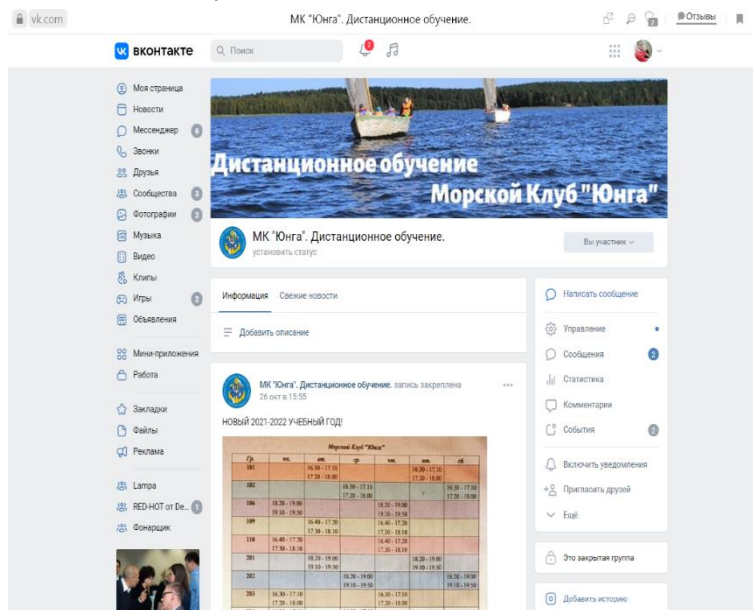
vk.com

МК "Юнга". Дистанционное обучение.

Отзывы

ВКОНТАКТЕ

Поиск

Моя страница
Новости
Мессенджер 6
Звонки
Друзья
Сообщества 3
Фотографии 2
Музыка
Видео
Клипы
Игры 2
Объявления

Мини-приложения
Работа

Закладки
Файлы
Реклама

Lampa
RED-HOT от De... 1
Фонарщик

Дистанционное обучение
Морской Клуб "Юнга"

МК "Юнга". Дистанционное обучение.
установить статус

Вы участник

Информация Свежие новости

Добавить описание

МК "Юнга". Дистанционное обучение. запись закреплена
26 окт в 15:55

НОВЫЙ 2021-2022 УЧЕБНЫЙ ГОД!

Морской Клуб "Юнга"

| Гр. | пн. | вт. | ср. | чт. | пт. | сб. |
|---|---|---|---|---|---|---|
| 101 | | 16.30 - 17.10 17.20 - 18.00 | | 16.30 - 17.10 17.20 - 18.00 | | |
| 102 | | | 16.30 - 17.10 17.20 - 18.00 | | | 16.30 - 17.10 17.20 - 18.00 |
| 106 | 18.20 - 19.00 19.10 - 19.50 | | | 18.20 - 19.00 19.10 - 19.50 | | |
| 109 | | 16.40 - 17.20 17.30 - 18.10 | | 16.40 - 17.20 17.30 - 18.10 | | |
| 110 | 16.40 - 17.20 17.30 - 18.10 | | | 16.40 - 17.20 17.30 - 18.10 | | |
| 201 | | 18.20 - 19.00 19.10 - 19.50 | | | 18.20 - 19.00 19.10 - 19.50 | |
| 202 | | | 18.20 - 19.00 19.10 - 19.50 | | | 18.20 - 19.00 19.10 - 19.50 |
| 203 | 16.30 - 17.10 17.20 - 18.00 | | | 16.30 - 17.10 17.20 - 18.00 | | |

Написать сообщение

Управление
Сообщения 2
Статистика
Комментарии
События 3

Включить уведомления
Пригласить друзей
Ещё

Это закрытая группа

Добавить историю